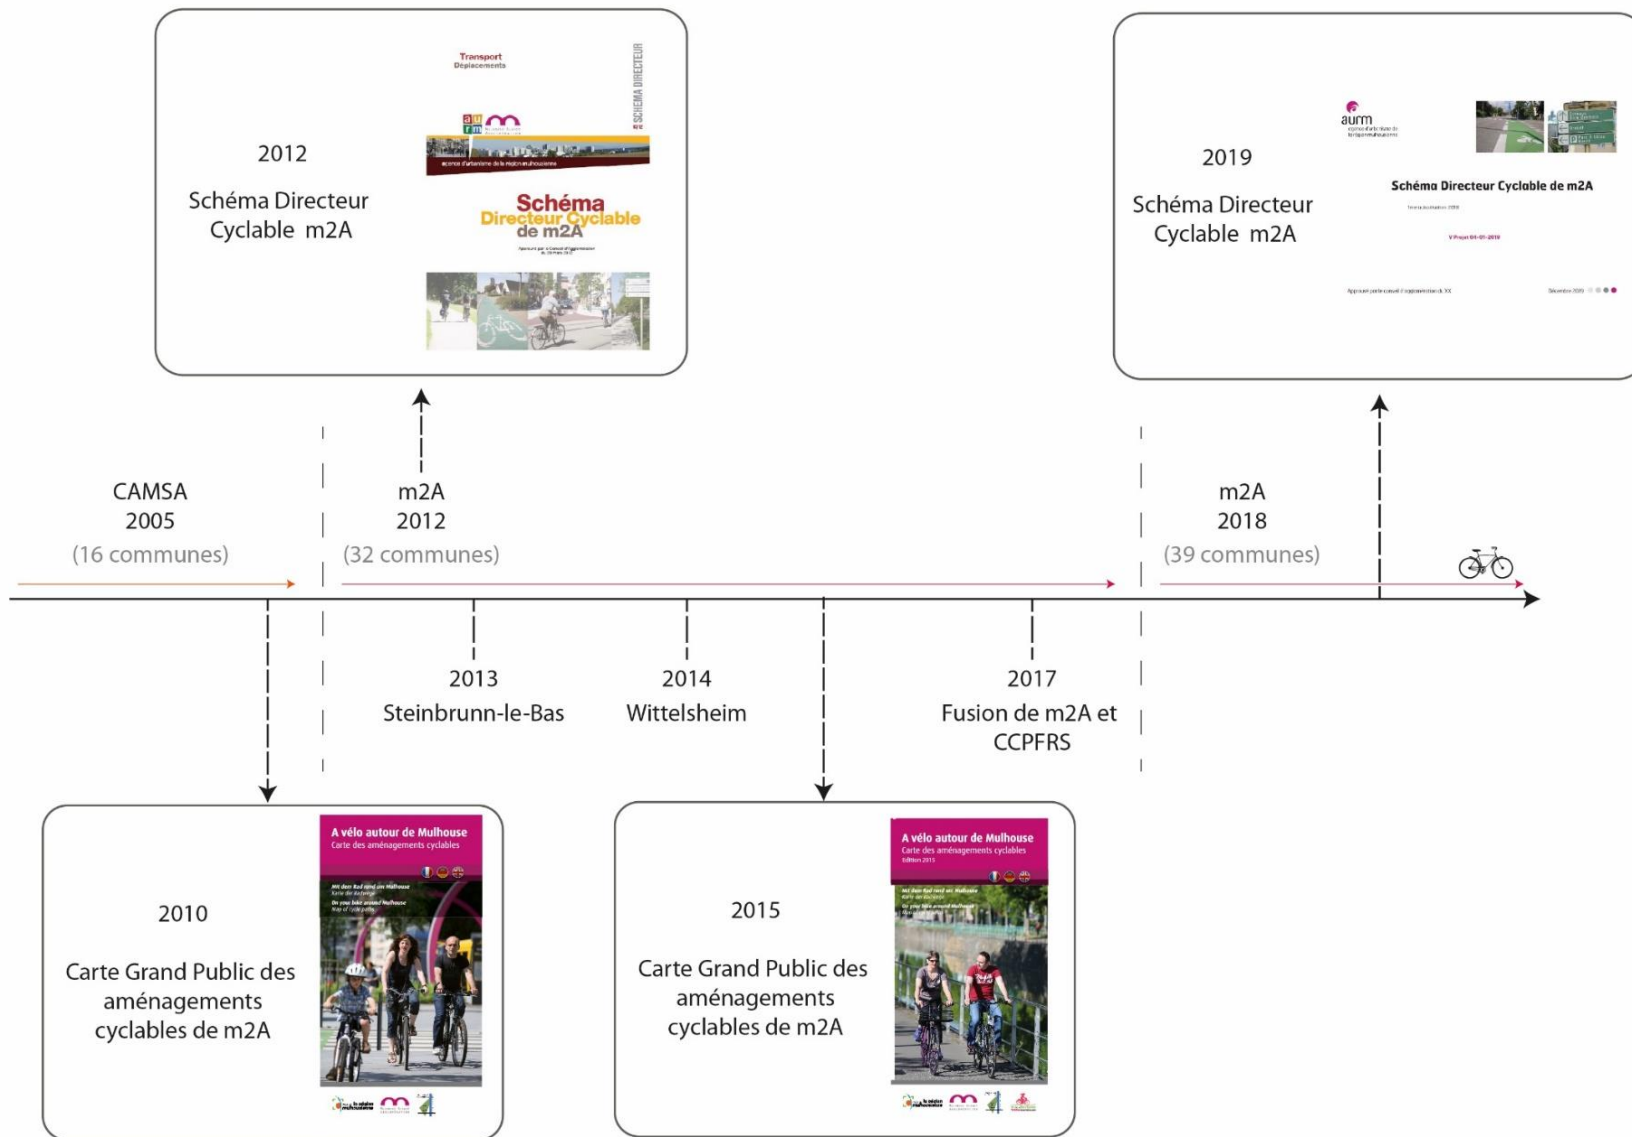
2012

Schéma Directeur Cyclable m2A

Transport Déplacements

SCHÉMA DIRECTEUR

Schéma Directeur Cyclable de m2A

2019

Schéma Directeur Cyclable m2A

aurm

Schéma Directeur Cyclable de m2A

CAMSA 2005 (16 communes)

m2A 2012 (32 communes)

m2A 2018 (39 communes)

2013 Steinbrunn-le-Bas

2014 Wittelsheim

2017 Fusion de m2A et CCPFRS

2010

Carte Grand Public des aménagements cyclables de m2A

A vélo autour de Mulhouse
Carte des aménagements cyclables

2015

Carte Grand Public des aménagements cyclables de m2A

A vélo autour de Mulhouse
Carte des aménagements cyclables